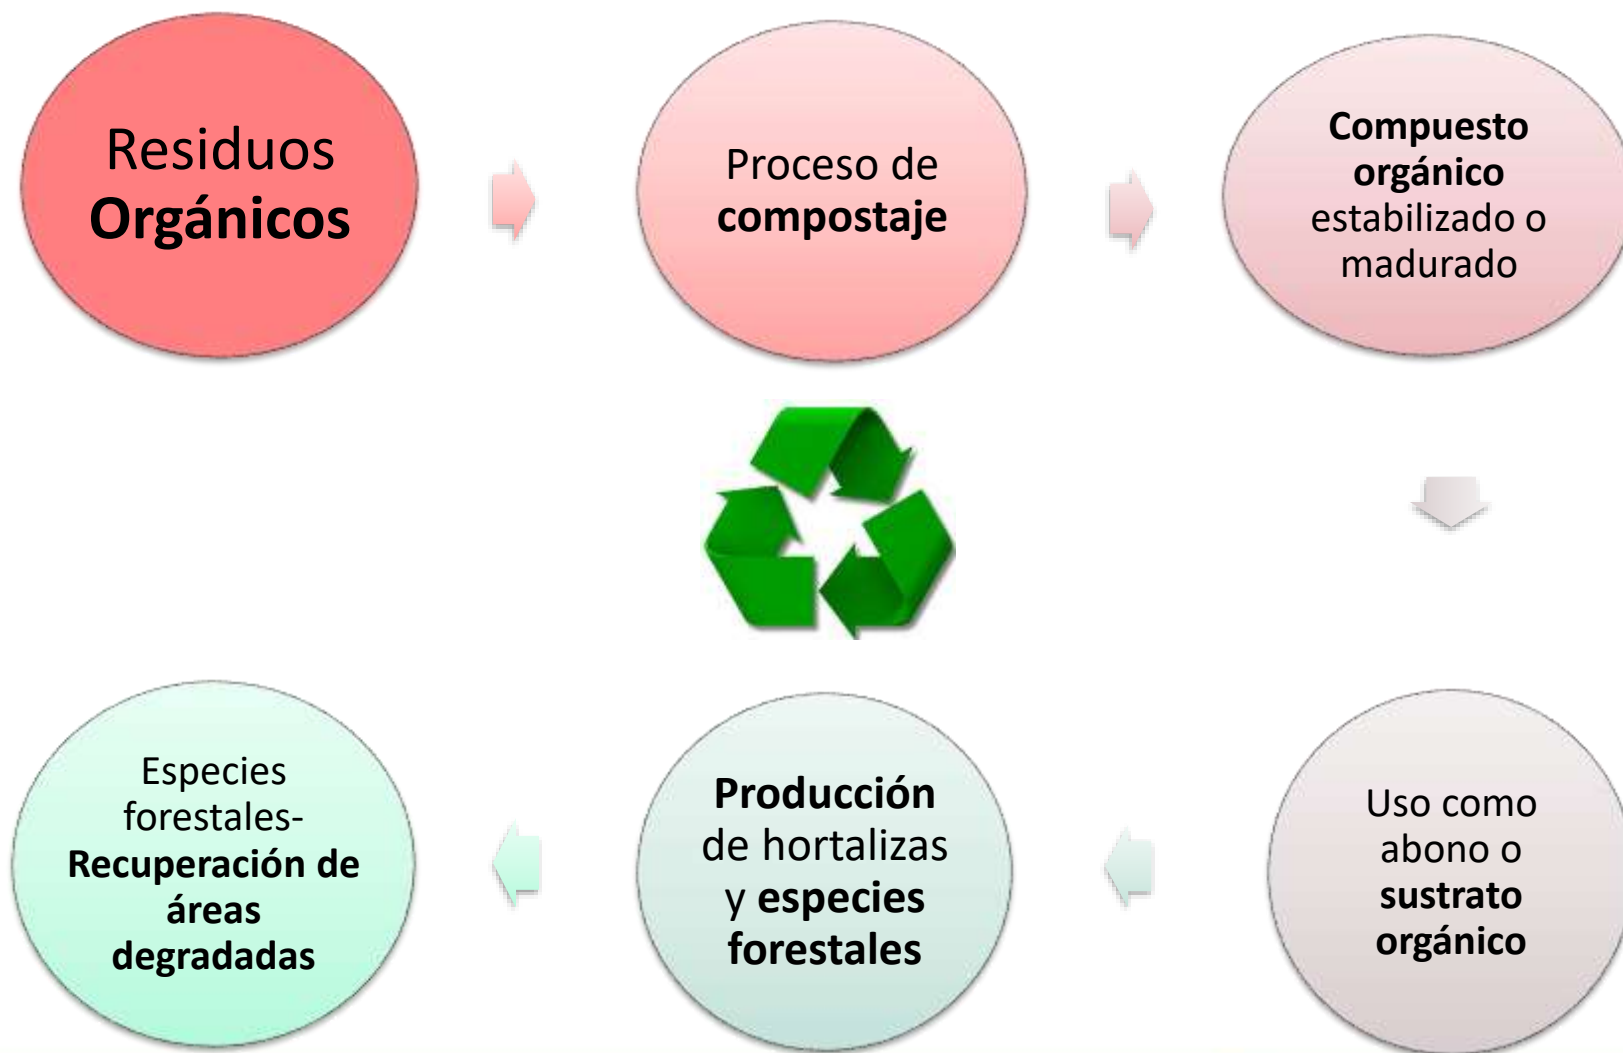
Residuos Orgánicos

Proceso de compostaje

Compuesto orgánico estabilizado o madurado

Uso como abono o sustrato orgánico

Producción de hortalizas y especies forestales

Especies forestales- Recuperación de áreas degradadas